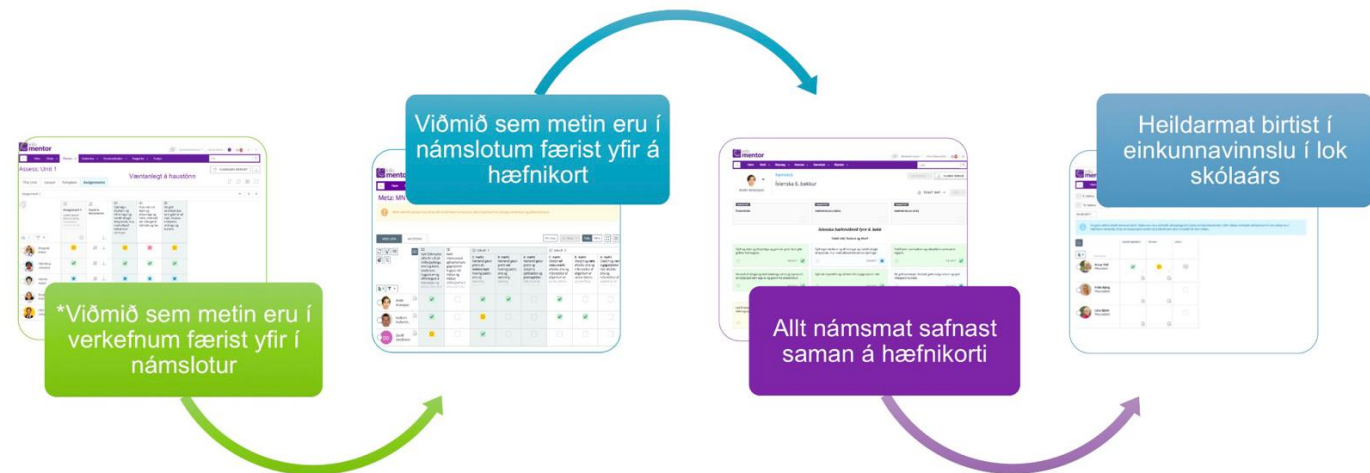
Viðmið sem metin eru í námslotum færist yfir á hæfnikort

Heildarmat birtist í einkunnavinnslu í lok skólaárs

mentor

Assess: Unit 1

Væntanlegt á haustönn

*Viðmið sem metin eru í verkefnum færist yfir í námslotur

mentor

Meta: MN

mentor

Íslenska 6. bekkur

Íslenska hæfniviðmið fyrir 6. bekk

Allt námsmat safnast saman á hæfnikorti

mentor